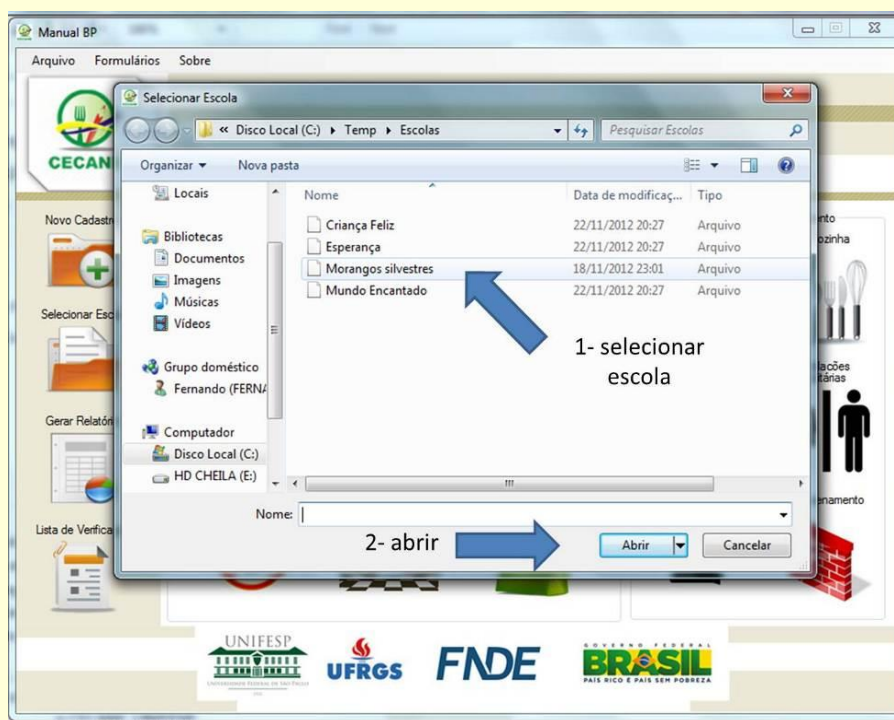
Manual BP
Arquivo Formulários Sobre
CECAN
Novo Cadastr
Selecionar Esc
Gerar Relatóri
Lista de Verifica
nto
ozinha
lações
tárias
enamento

Selecionar Escola
« Disco Local (C:) ▸ Temp ▸ Escolas
Pesquisar Escolas
Organizar ▾ Nova pasta
Locais
Bibliotecas
Documentos
Imagens
Músicas
Vídeos
Grupo doméstico
Fernando (FERN/
Computador
Disco Local (C:)
HD CHEILA (E:)

| Nome | Data de modificaç... | Tipo |
|---|---|---|
| Criança Feliz | 22/11/2012 20:27 | Arquivo |
| Esperança | 22/11/2012 20:27 | Arquivo |
| Morangos silvestres | 18/11/2012 23:01 | Arquivo |
| Mundo Encantado | 22/11/2012 20:27 | Arquivo |

1- selecionar escola
Nome:
2- abrir
Abrir Cancelar

UNIFESP
UNIVERSIDADE FEDERAL DE SÃO PAULO
UFRGS
FNDE
GOVERNO FEDERAL
BRASIL
PAÍS RICO É PAÍS SEM POBREZA